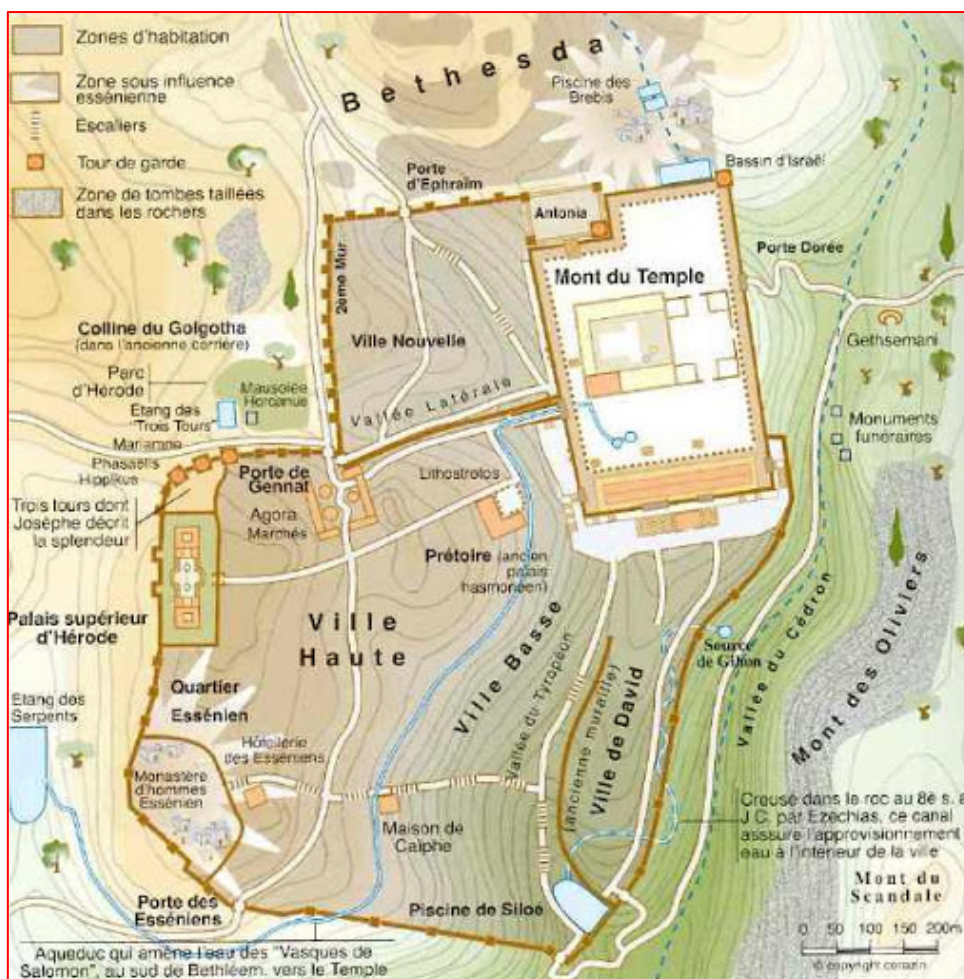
Zones d'habitation

Zone sous influence essénienne

Escaliers

Tour de garde

Zone de tombes taillées dans les rochers

Bethesda

Piscine des Brebis

Bassin d'Israël

Porte d'Ephraïm

Antonia

Mont du Temple

Porte Dorée

2ème Mur

Colline du Golgotha (dans l'ancienne carrière)

Ville Nouvelle

Gethsemani

Parc d'Hérode

Mausolée Hérodien

Etang des "Trois Tours"

Vallée Latérale

Monuments funéraires

Mariamne

Phasaëlis

Hippikus

Trois tours dont Josèphe décrit la splendeur

Porte de Gennat

Lithostrotos

Agora Marchés

Prétoire (ancien palais hasmonéen)

Palais supérieur d'Hérode

Ville Haute

Ville Basse

Vallée du Cédron

Mont des Oliviers

Source de Gihon

Vallée du Tyropéon

(ancienne muraille)

Ville de David

Etang des Serpents

Quartier Essénien

Hôtellerie des Esséniens

Monastère d'hommes Essénien

Creusé dans le roc au 8è s. a J.C. par Ezéchias, ce canal assure l'approvisionnement eau à l'intérieur de la ville

Maison de Caïphe

Mont du Scandale

Porte des Esséniens

Piscine de Siloé

0 50 100 150 200m

Aqueduc qui amène l'eau des "Vasques de Salomon", au sud de Bethléem, vers le Temple

© copyright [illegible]